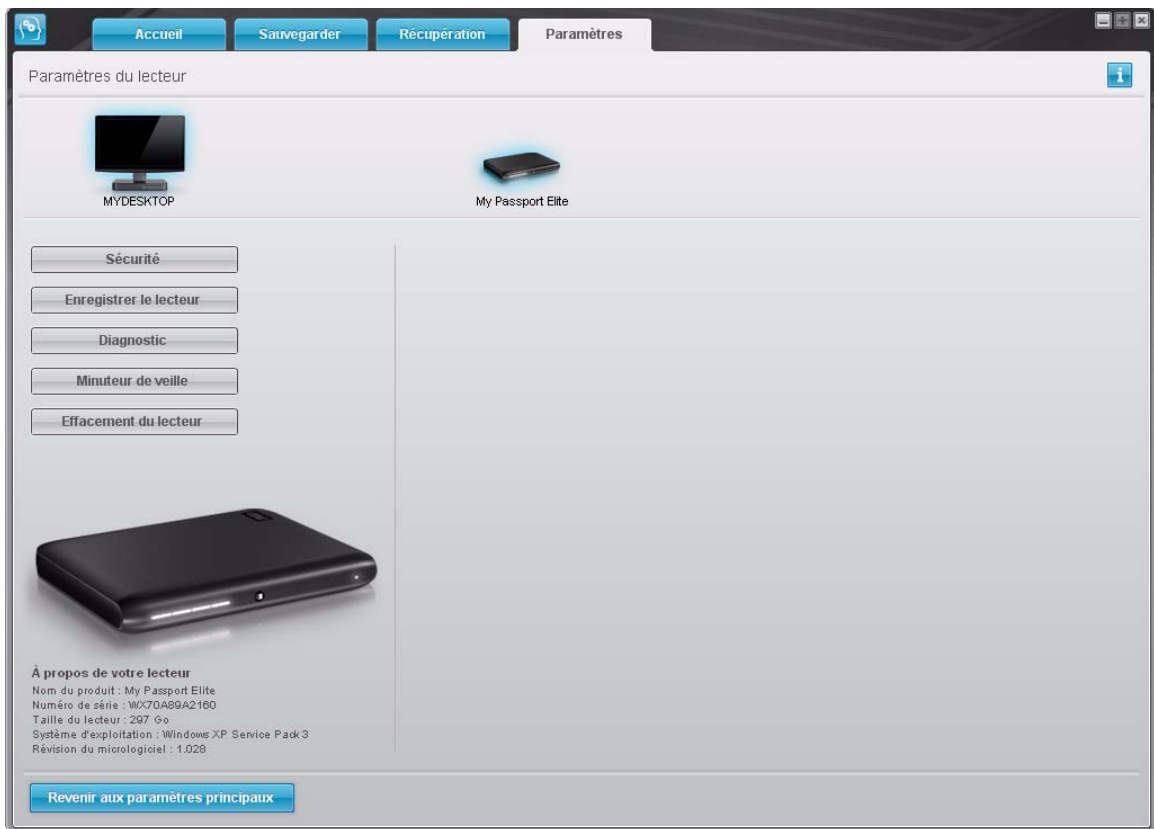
Accueil
Sauvegarder
Récupération
Paramètres

Paramètres du lecteur

MYDESKTOP

My Passport Elite

Sécurité
Enregistrer le lecteur
Diagnostic
Minuteur de veille
Effacement du lecteur

À propos de votre lecteur
Nom du produit : My Passport Elite
Numéro de série : WX70A89A2160
Taille du lecteur : 297 Go
Système d'exploitation : Windows XP Service Pack 3
Révision du micrologiciel : 1.028

Revenir aux paramètres principaux